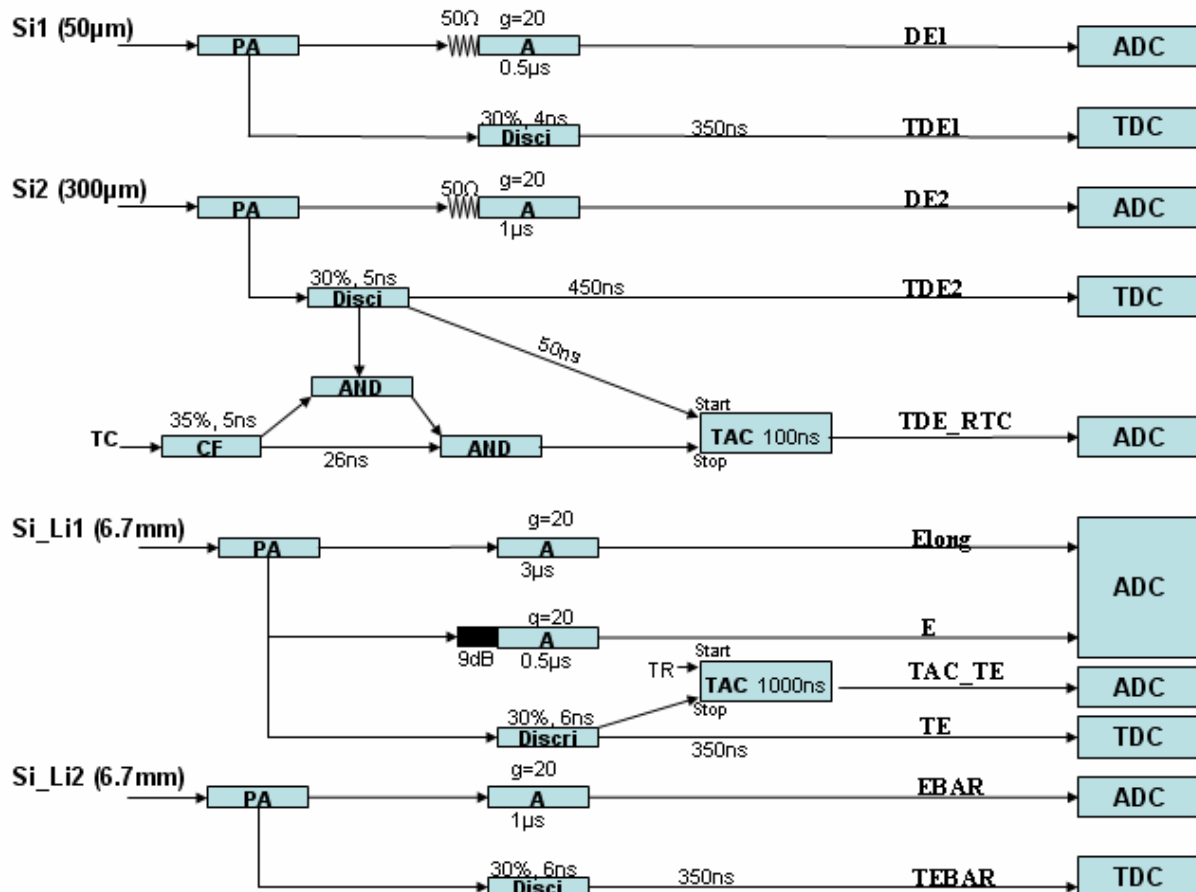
Si1 (50µm)
PA
50Ω g=20
A
0.5µs
DE1
ADC
30%, 4ns
Disci
350ns
TDE1
TDC

Si2 (300µm)
PA
50Ω g=20
A
1µs
DE2
ADC
30%, 5ns
Disci
450ns
TDE2
TDC
50ns
AND
TC
35%, 5ns
CF
AND
26ns
Start
TAC 100ns
Stop
TDE_RTC
ADC

Si_Li1 (6.7mm)
PA
g=20
A
3µs
Elong
ADC
g=20
A
9dB 0.5µs
E
Start
TR
TAC 1000ns
Stop
TAC_TE
ADC
30%, 6ns
Discri
350ns
TE
TDC

Si_Li2 (6.7mm)
PA
g=20
A
1µs
EBAR
ADC
30%, 6ns
Disci
350ns
TEBAR
TDC